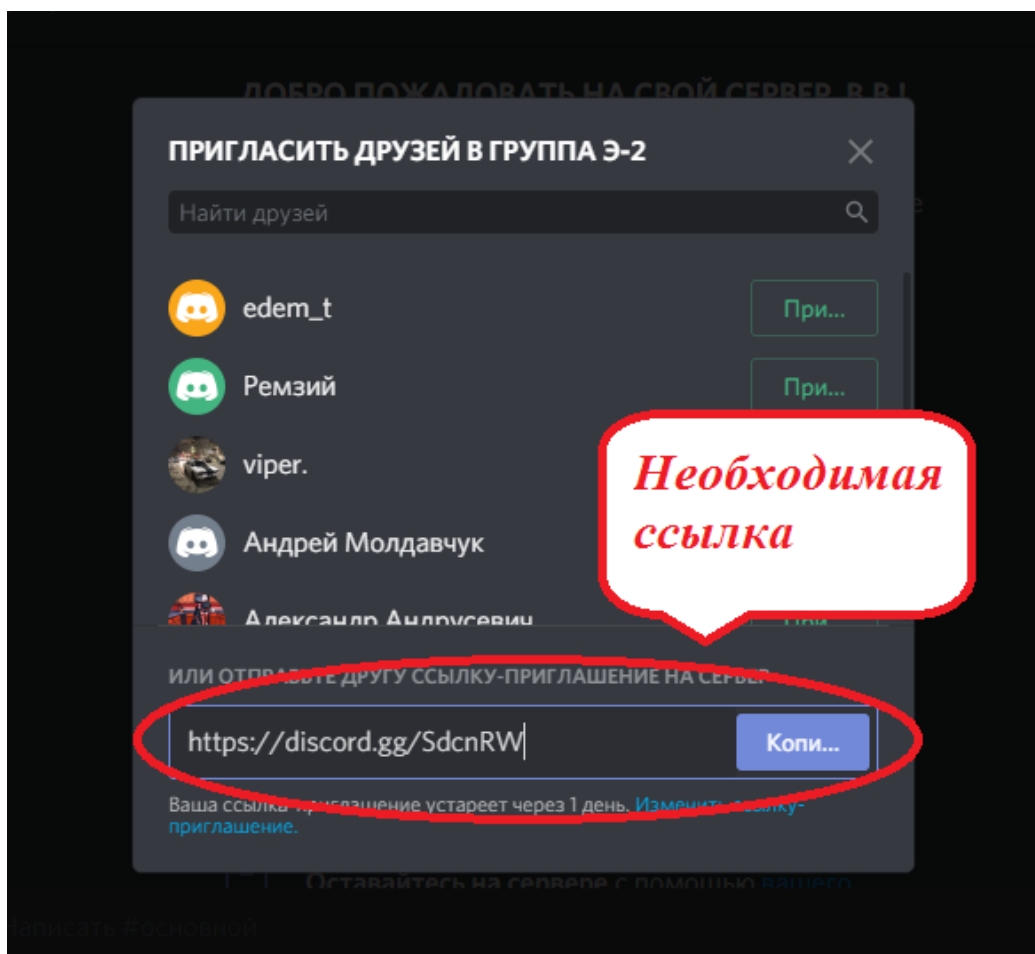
ДОБРО ПОЖАЛОВАТЬ НА СВОЙ СЕРВЕР, В.В.!

ПРИГЛАСИТЬ ДРУЗЕЙ В ГРУППА Э-2

Найти друзей

edem_t
При...

Ремзий
При...

viper.

Андрей Молдавчук

Александр Андрусевич
При...

Необходимая ссылка

ИЛИ ОТПРАВЬТЕ ДРУГУ ССЫЛКУ-ПРИГЛАШЕНИЕ НА СЕРВЕР

https://discord.gg/SdcnRW
Копи...

Ваша ссылка-приглашение устареет через 1 день. Изменить ссылку-приглашение.

Оставайтесь на сервере с помощью вашего

Написать #основной